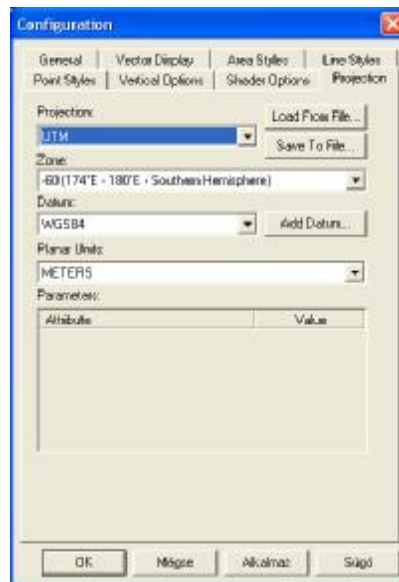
Configuration

General | Vector Display | Area Styles | Line Styles
Point Styles | Vertical Options | Shader Options | Projection

Projection:
UTM
Load From File...
Save To File...

Zone:
-60 (174°E - 180°E - Southern Hemisphere)

Datum:
WGS84
Add Datum...

Planar Units:
METERS

Parameters:

| Attribute | Value |
|---|---|

OK | Mégse | Alkalmaz | Súgó